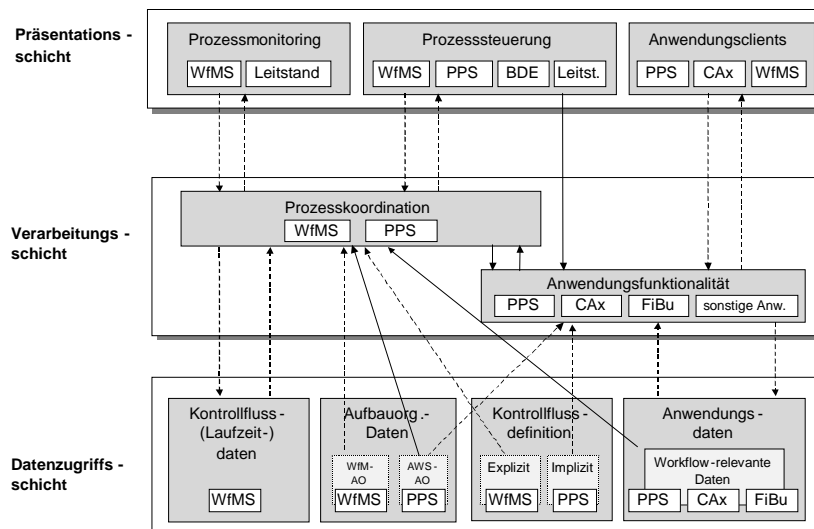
Präsentations - schicht

Prozessmonitoring
WfMS
Leitstand

Prozesssteuerung
WfMS
PPS
BDE
Leitst.

Anwendungsclients
PPS
CAx
WfMS

Verarbeitungs - schicht

Prozesskoordination
WfMS
PPS

Anwendungsfunktionalität
PPS
CAx
FiBu
sonstige Anw.

Datenzugriffs - schicht

Kontrollfluss - (Laufzeit-) daten
WfMS

Aufbauorg.- Daten
WfM-AO
WfMS
AWS-AO
PPS

Kontrollfluss - definition
Explizit
WfMS
Implizit
PPS

Anwendungs - daten
Workflow-relevante Daten
PPS
CAx
FiBu